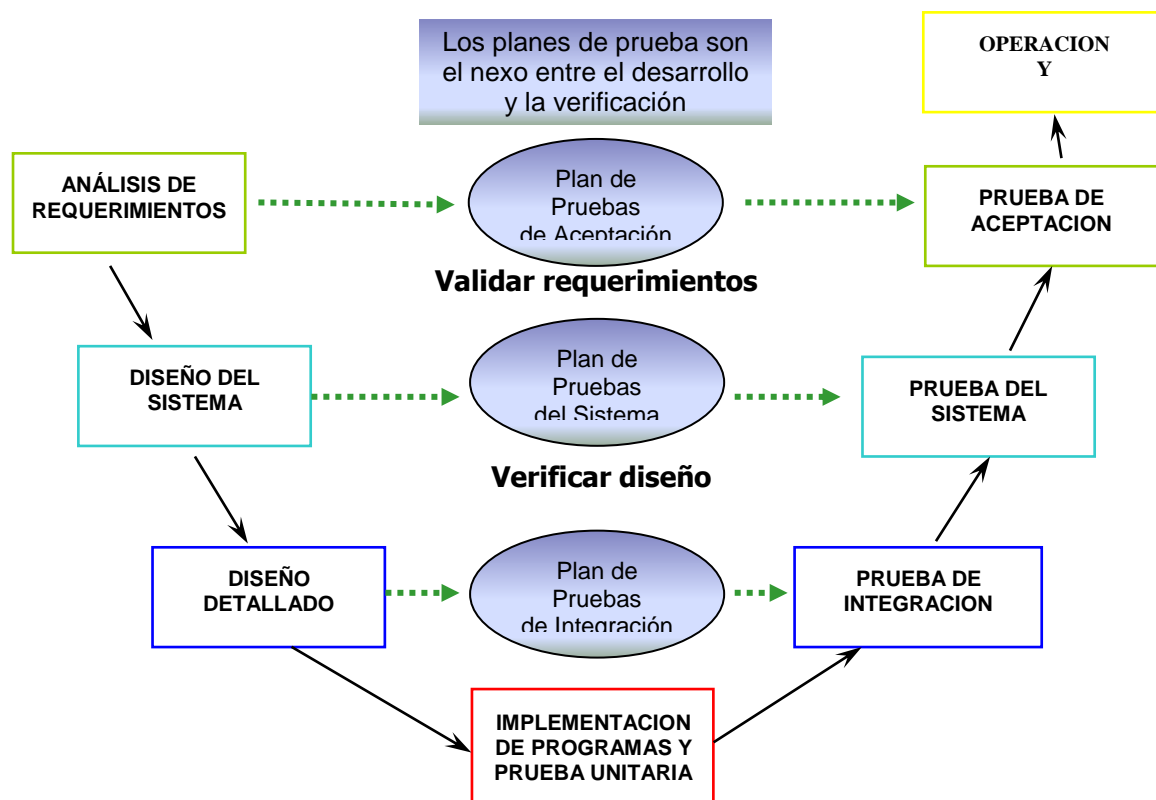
Los planes de prueba son el nexo entre el desarrollo y la verificación

OPERACION Y

ANÁLISIS DE REQUERIMIENTOS

Plan de Pruebas de Aceptación

PRUEBA DE ACEPTACION

Validar requerimientos

DISEÑO DEL SISTEMA

Plan de Pruebas del Sistema

PRUEBA DEL SISTEMA

Verificar diseño

DISEÑO DETALLADO

Plan de Pruebas de Integración

PRUEBA DE INTEGRACION

IMPLEMENTACION DE PROGRAMAS Y PRUEBA UNITARIA